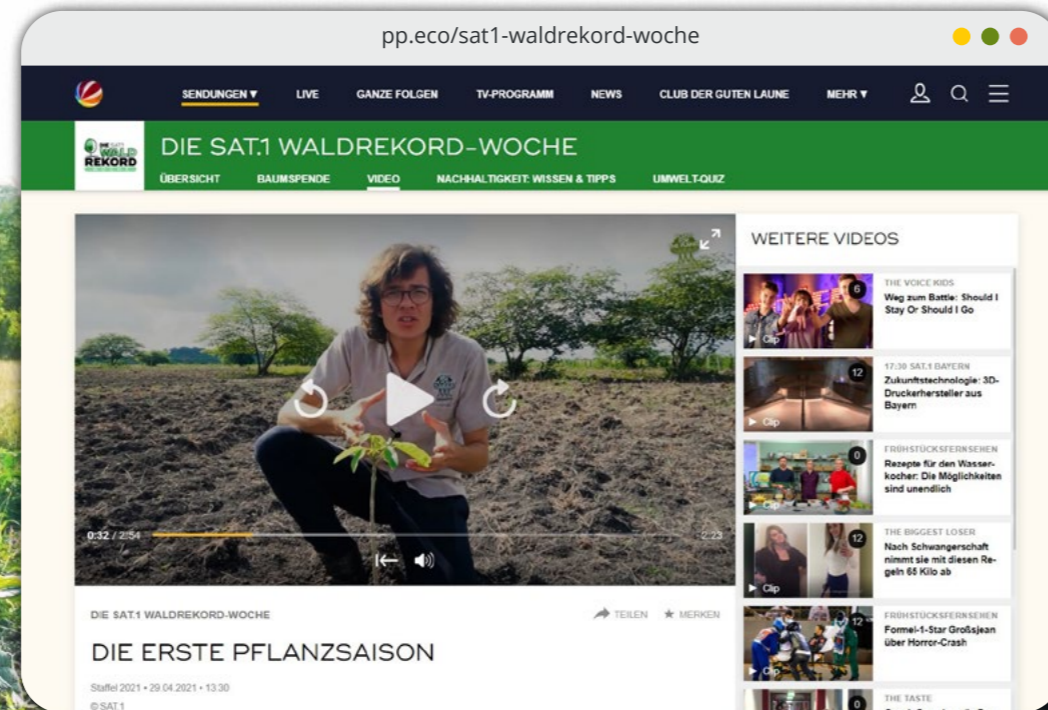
pp.eco/sat1-waldrekord-woche

SENDUNGEN ▾ LIVE GANZE FOLGEN TV-PROGRAMM NEWS CLUB DER GUTEN LAUNE MEHR ▾

DIE SAT.1 WALD REKORD

DIE SAT.1 WALDREKORD-WOCHE

ÜBERSICHT BAUMSPENDE VIDEO NACHHALTIGKEIT: WISSEN & TIPPS UMWELT-QUIZ

0:32 / 2:54

2:23

WEITERE VIDEOS

6 Clip
THE VOICE KIDS
Weg zum Battle: Should I Stay Or Should I Go

12 Clip
17:30 SAT.1 BAYERN
Zukunftstechnologie: 3D-Druckerhersteller aus Bayern

0 Clip
FRÜHSTÜCKSFERNSEHEN
Rezepte für den Wasserkocher: Die Möglichkeiten sind unendlich

12 Clip
THE BIGGEST LOSER
Nach Schwangerschaft nimmt sie mit diesen Regeln 65 Kilo ab

12 Clip
FRÜHSTÜCKSFERNSEHEN
Formel-1-Star Großjean über Horror-Crash

0
THE TASTE

DIE SAT.1 WALDREKORD-WOCHE

TEILEN ★ MERKEN

DIE ERSTE PFLANZSAISON

Staffel 2021 • 29.04.2021 • 13:30

© SAT.1